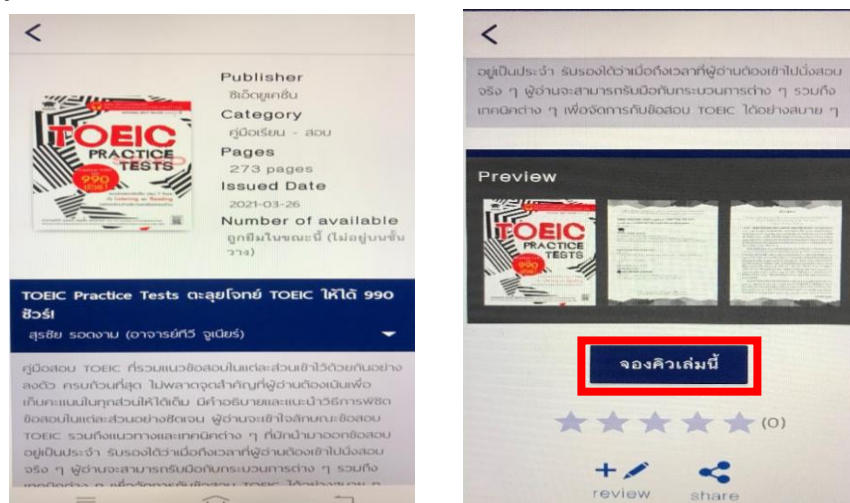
<

TOEIC PRACTICE TESTS 990

Publisher
ซีเอ็ดยูเคชั่น
Category
คู่มือเรียน - สอบ
Pages
273 pages
Issued Date
2021-03-26
Number of available
ถูกยืมในขณะนี้ (ไม่อยู่บนชั้นวาง)

TOEIC Practice Tests ตะลุยโจทย์ TOEIC ให้ได้ 990 ซีวร์
สุรชัย รอดงาม (อาจารย์ทีวี จูเนียร์)

คู่มือสอบ TOEIC ที่รวมแนวข้อสอบในแต่ละส่วนเข้าไว้ด้วยกันอย่างลงตัว ครบถ้วนที่สุด ไม่พลาดจุดสำคัญที่ผู้อ่านต้องเน้นเพื่อเก็บคะแนนในทุกส่วนให้ได้เต็ม มีคำอธิบายและแนะนำวิธีการพิชิตข้อสอบในแต่ละส่วนอย่างชัดเจน ผู้อ่านจะเข้าใจลักษณะข้อสอบ TOEIC รวมถึงแนวทางและเทคนิคต่าง ๆ ที่นักนำมาออกข้อสอบอยู่เป็นประจำ รับรองได้ว่าเมื่อถึงเวลาที่ผู้อ่านต้องเข้าไปนั่งสอบจริง ๆ ผู้อ่านจะสามารถรับมือกับกระบวนการต่าง ๆ รวมถึงเทคนิคต่าง ๆ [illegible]

<

อยู่เป็นประจำ รับรองได้ว่าเมื่อถึงเวลาที่ผู้อ่านต้องเข้าไปนั่งสอบจริง ๆ ผู้อ่านจะสามารถรับมือกับกระบวนการต่าง ๆ รวมถึงเทคนิคต่าง ๆ เพื่อจัดการกับข้อสอบ TOEIC ได้อย่างสบาย ๆ

Preview

TOEIC PRACTICE TESTS

จองคิวเล่มนี้

(0)

review share